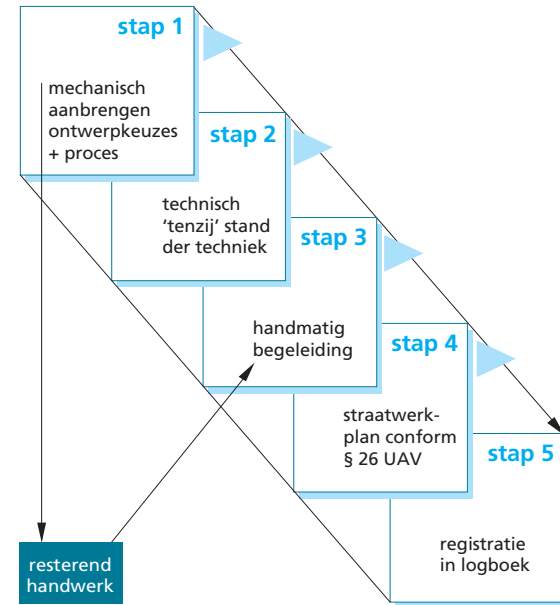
stap 1

mechanisch aanbrengen ontwerpkeuzes + proces

stap 2

technisch 'tenzij' stand der techniek

stap 3

handmatig begeleiding

stap 4

straatwerkplan conform § 26 UAV

stap 5

registratie in logboek

resterend handwerk